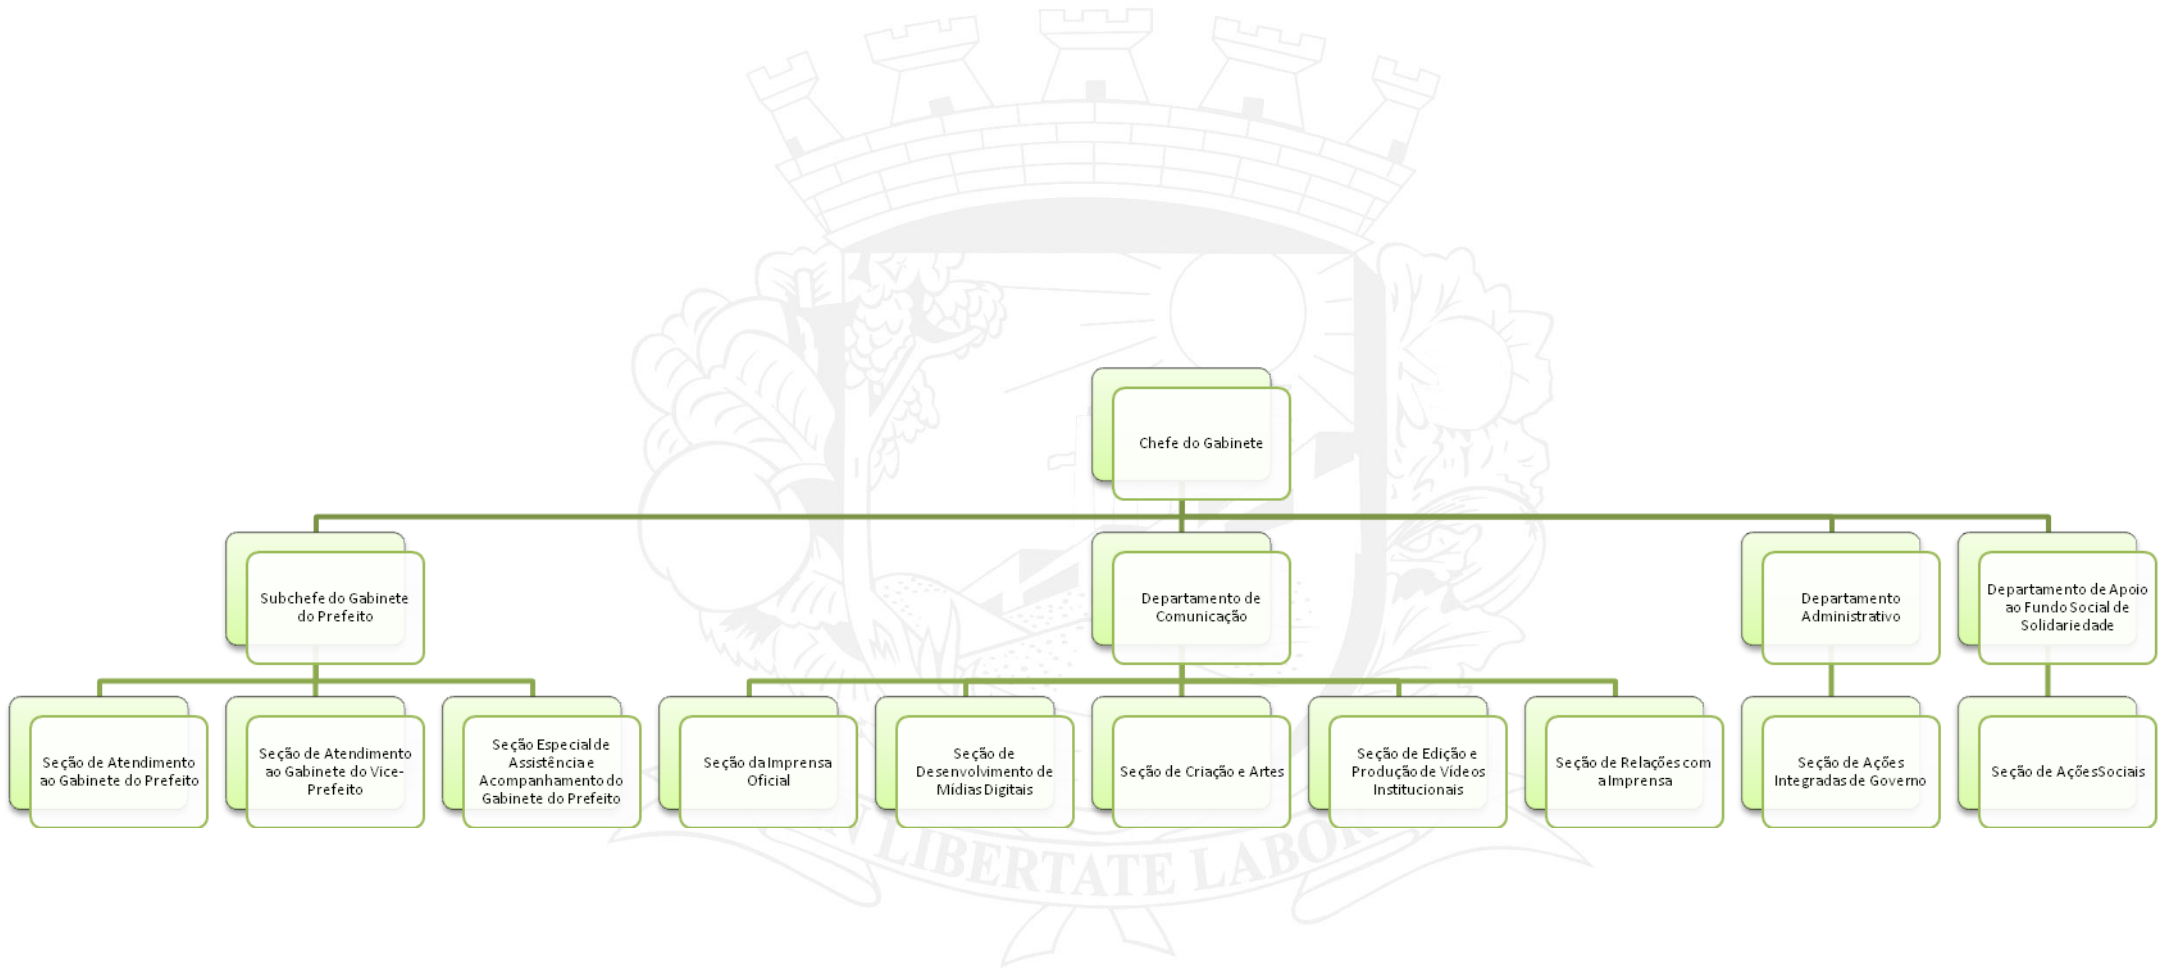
Chefe do Gabinete

Subchefe do Gabinete do Prefeito

Departamento de Comunicação

Departamento Administrativo

Departamento de Apoio ao Fundo Social de Solidariedade

Seção de Atendimento ao Gabinete do Prefeito

Seção de Atendimento ao Gabinete do Vice-Prefeito

Seção Especial de Assistência e Acompanhamento do Gabinete do Prefeito

Seção da Imprensa Oficial

Seção de Desenvolvimento de Mídias Digitais

Seção de Criação e Artes

Seção de Edição e Produção de Vídeos Institucionais

Seção de Relações com a Imprensa

Seção de Ações Integradas de Governo

Seção de Ações Sociais

LIBERTATE LABOR